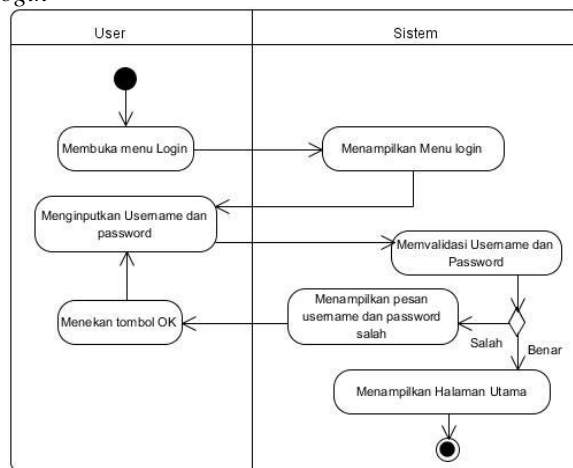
ogin

| User | Sistem |
|---|---|

Membuka menu Login

Menampilkan Menu login

Menginputkan Username dan password

Memvalidasi Username dan Password

Menampilkan pesan username dan password salah

Menekan tombol OK

Salah

Benar

Menampilkan Halaman Utama